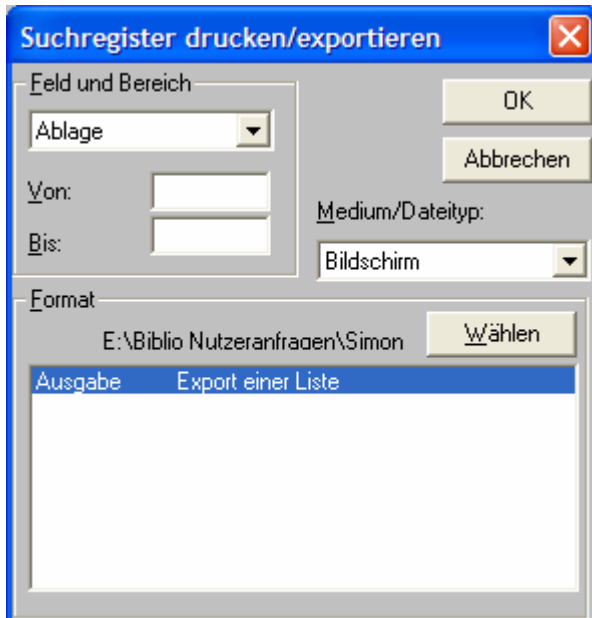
Suchregister drucken/exportieren

Feld und Bereich

Ablage

Von:

Bis:

OK

Abbrechen

Medium/Dateityp:

Bildschirm

Format

E:\Biblio Nutzeranfragen\Simon

Wählen

| Ausgabe | Export einer Liste |
|---|---|